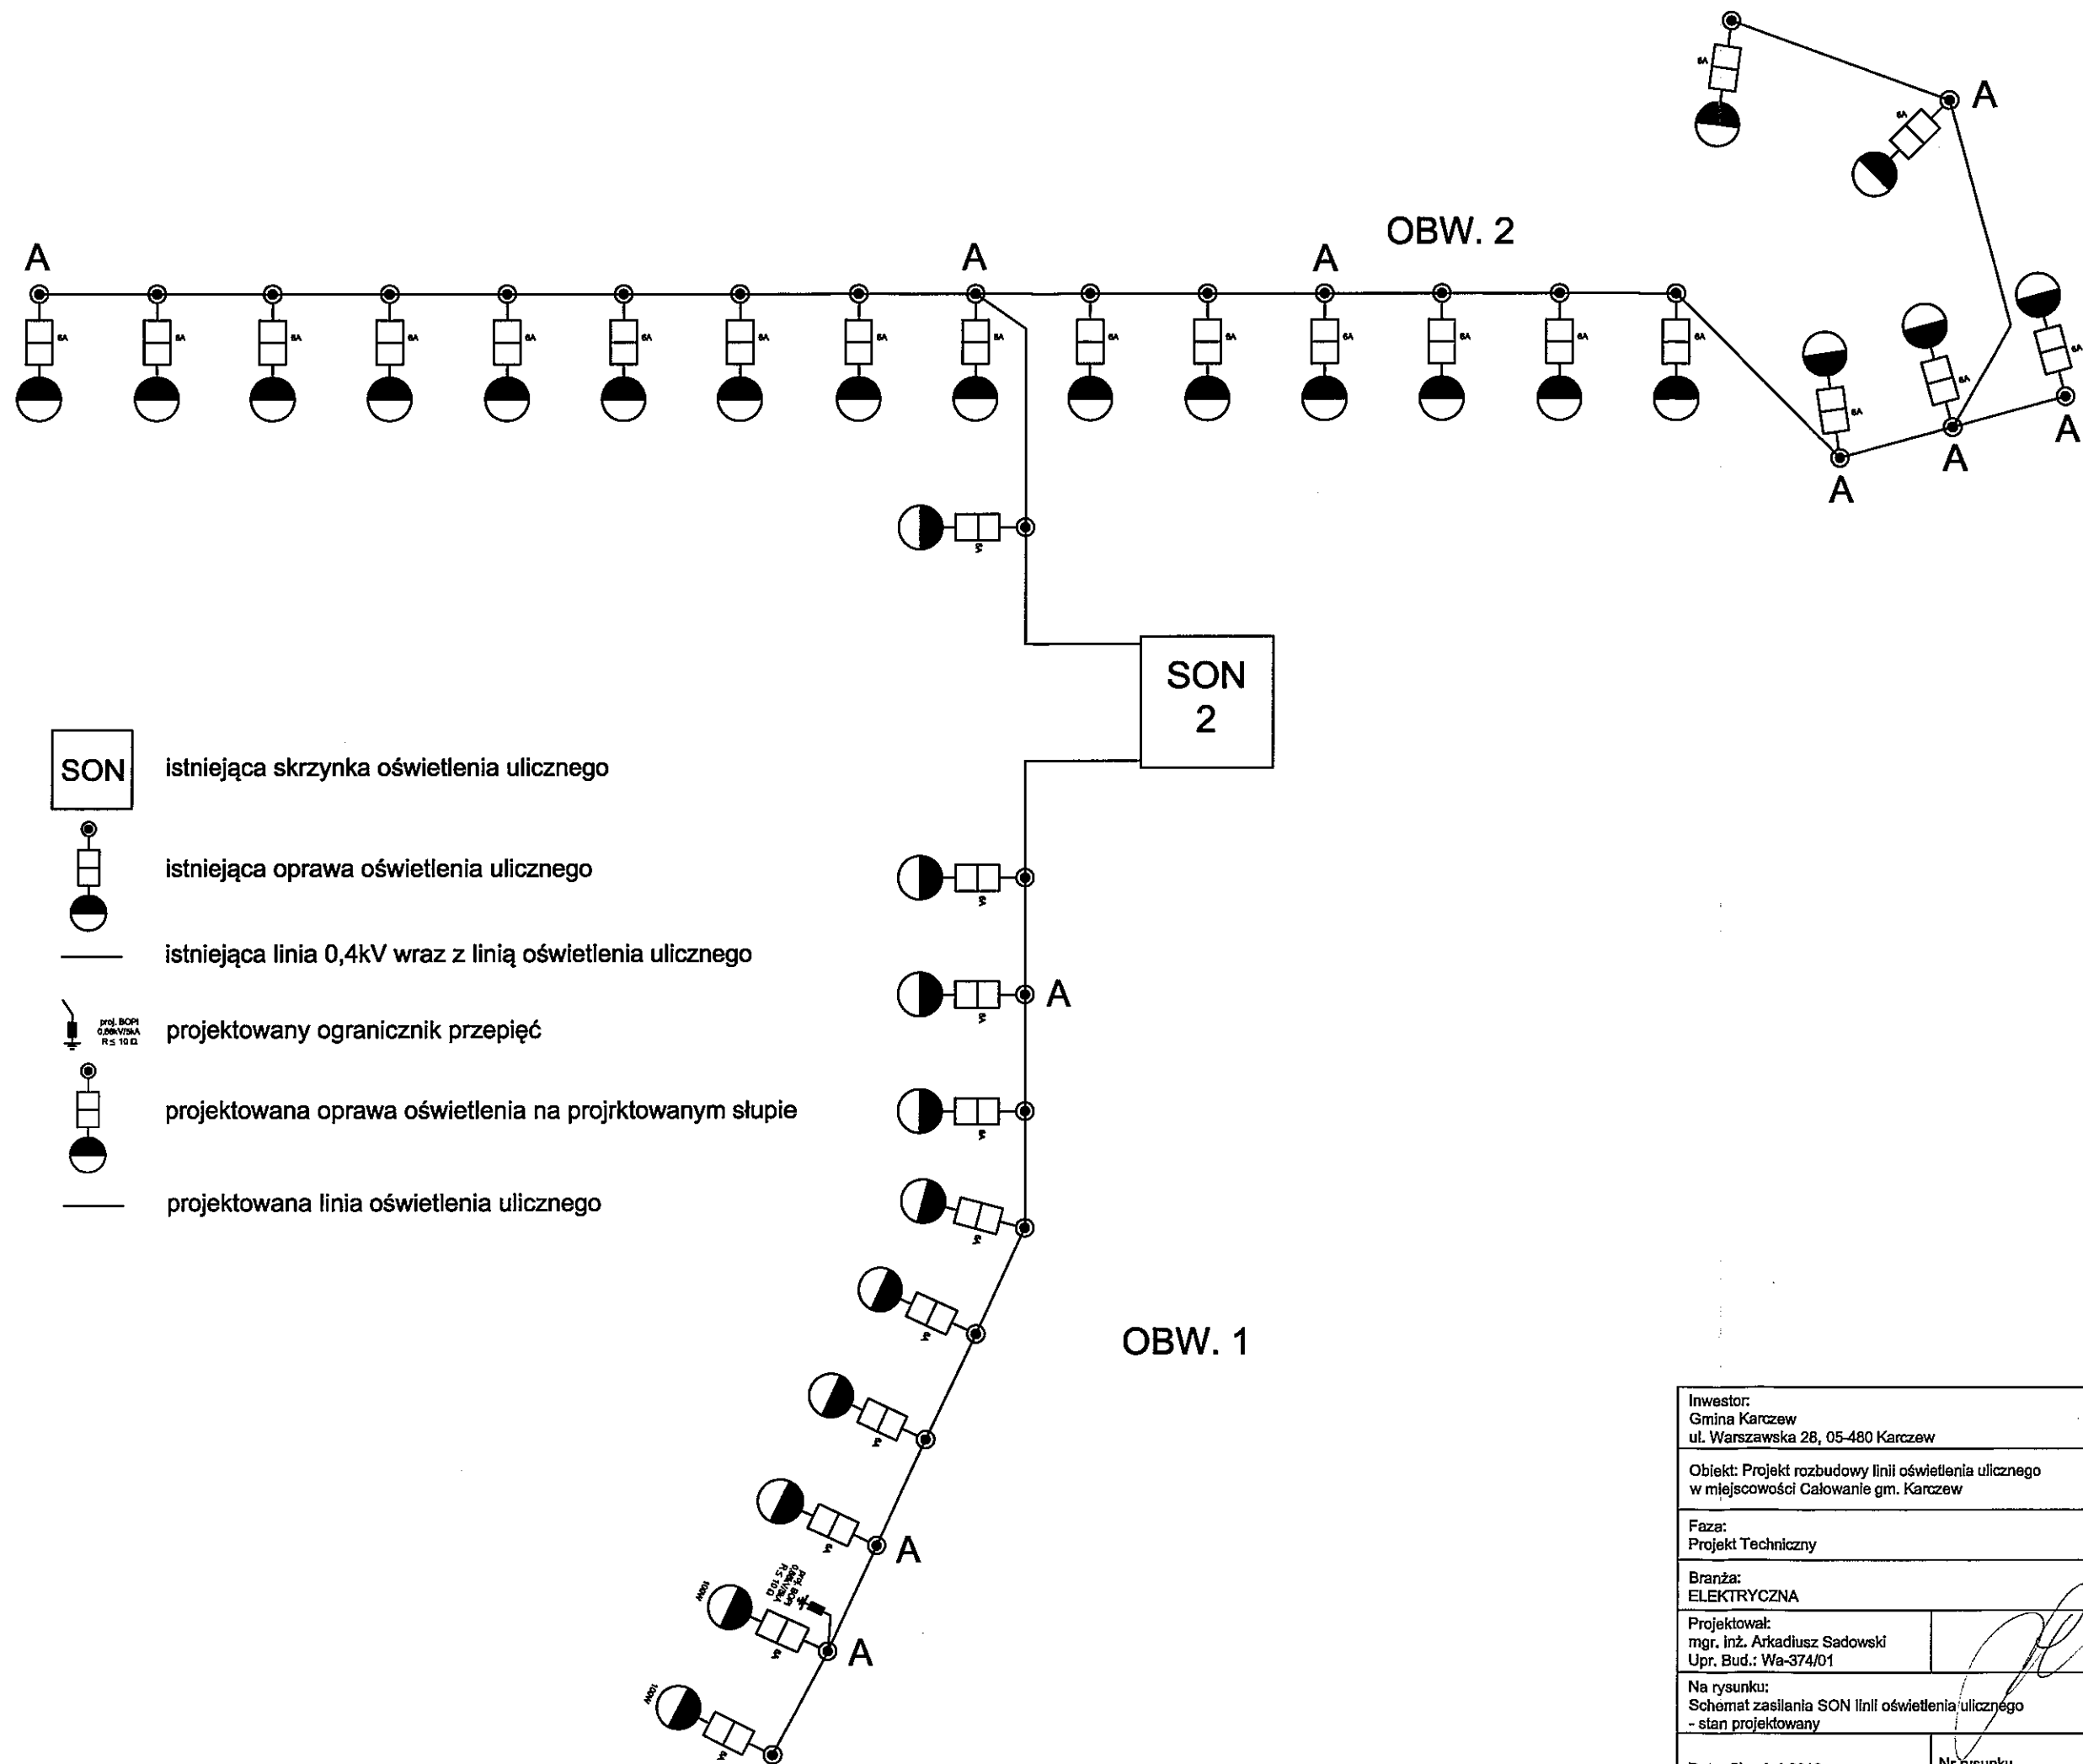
A

OBW. 2

A A A

6A 6A 6A 6A 6A 6A 6A 6A 6A 6A 6A 6A 6A 6A 6A

A A A A

6A 6A 6A 6A 6A

SON
2

SON istniejąca skrzynka oświetlenia ulicznego

istniejąca oprawa oświetlenia ulicznego

istniejąca linia 0,4kV wraz z linią oświetlenia ulicznego

proj. BOPI 0,66kV/5kA R ≤ 10 Ω projektowany ogranicznik przepięć

projektowana oprawa oświetlenia na projrktowanym słupie

projektowana linia oświetlenia ulicznego

6A 6A A 6A 6A

OBW. 1

A

100W proj. BOPI 0,66kV/5kA R ≤ 10 Ω

A

100W

| Inwestor: Gmina Karczew ul. Warszawska 28, 05-480 Karczew |
|---|
| Obiekt: Projekt rozbudowy linii oświetlenia ulicznego w miejscowości Całowanie gm. Karczew |
| Faza: Projekt Techniczny |
| Branża: ELEKTRYCZNA |
| Projektował: mgr. inż. Arkadiusz Sadowski Upr. Bud.: Wa-374/01 |
| Na rysunku: Schemat zasilania SON linii oświetlenia ulicznego - stan projektowany |
| Nr rysunku |